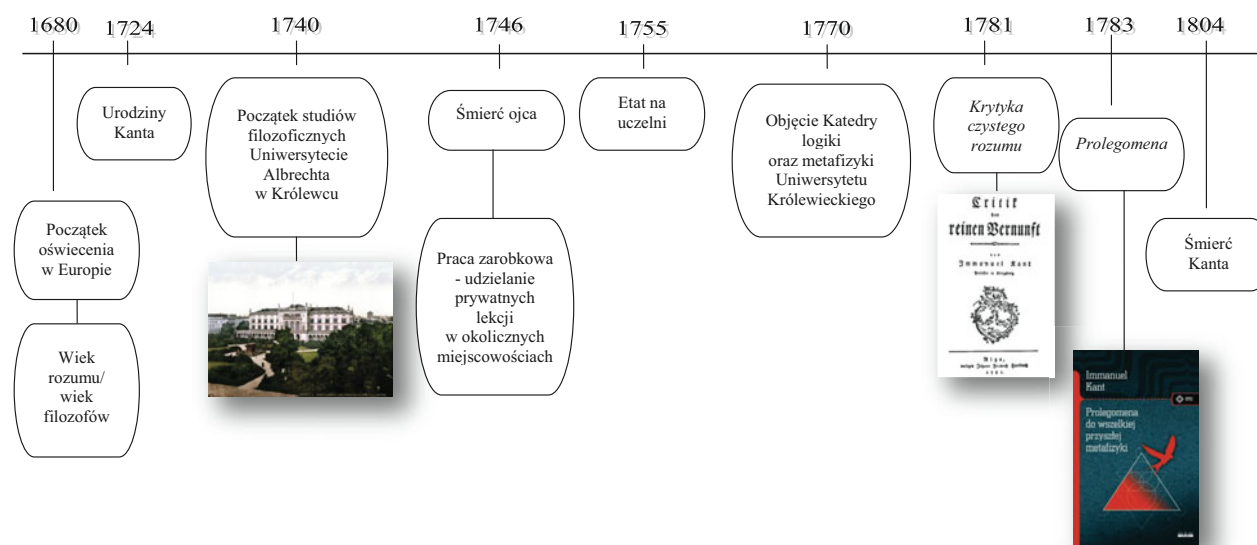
1680 1724 1740 1746 1755 1770 1781 1783 1804

Urodziny Kanta

Początek studiów filozoficznych Uniwersytecie Albrechta w Królewcu

Śmierć ojca

Etat na uczelni

Objęcie Katedry logiki oraz metafizyki Uniwersytetu Królewieckiego

Krytyka czystego rozumu

Prolegomena

Początek oświecenia w Europie

Wiek rozumu/ wiek filozofów

Praca zarobkowa - udzielanie prywatnych lekcji w okolicznych miejscowościach

Śmierć Kanta

Critik der reinen Vernunft von Immanuel Kant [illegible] Riga, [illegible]

Immanuel Kant

Prolegomena do wszelkiej przyszłej metafizyki